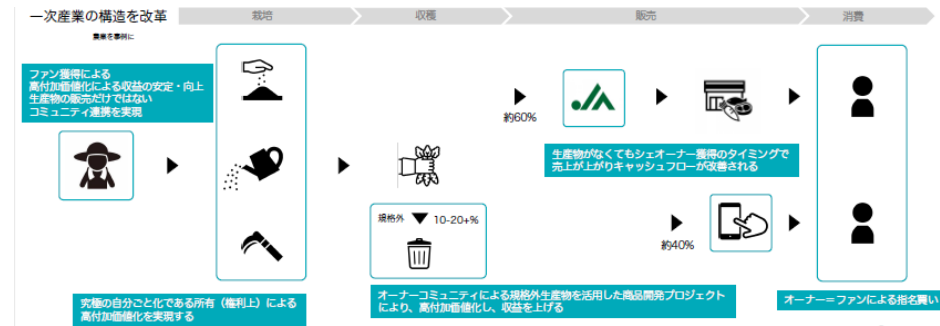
一次産業の構造を改革

農業を事例に

栽培

収穫

販売

消費

ファン獲得による
高付加価値化による収益の安定・向上
生産物の販売だけではない
コミュニティ連携を実現

約60%

生産物がなくてもシェオーナー獲得のタイミングで
売上が上がりキャッシュフローが改善される

規格外 ▼ 10-20+%

約40%

究極の自分ごと化である所有（権利上）による
高付加価値化を実現する

オーナーコミュニティによる規格外生産物を活用した商品開発プロジェクト
により、高付加価値化し、収益を上げる

オーナー＝ファンによる指名買い